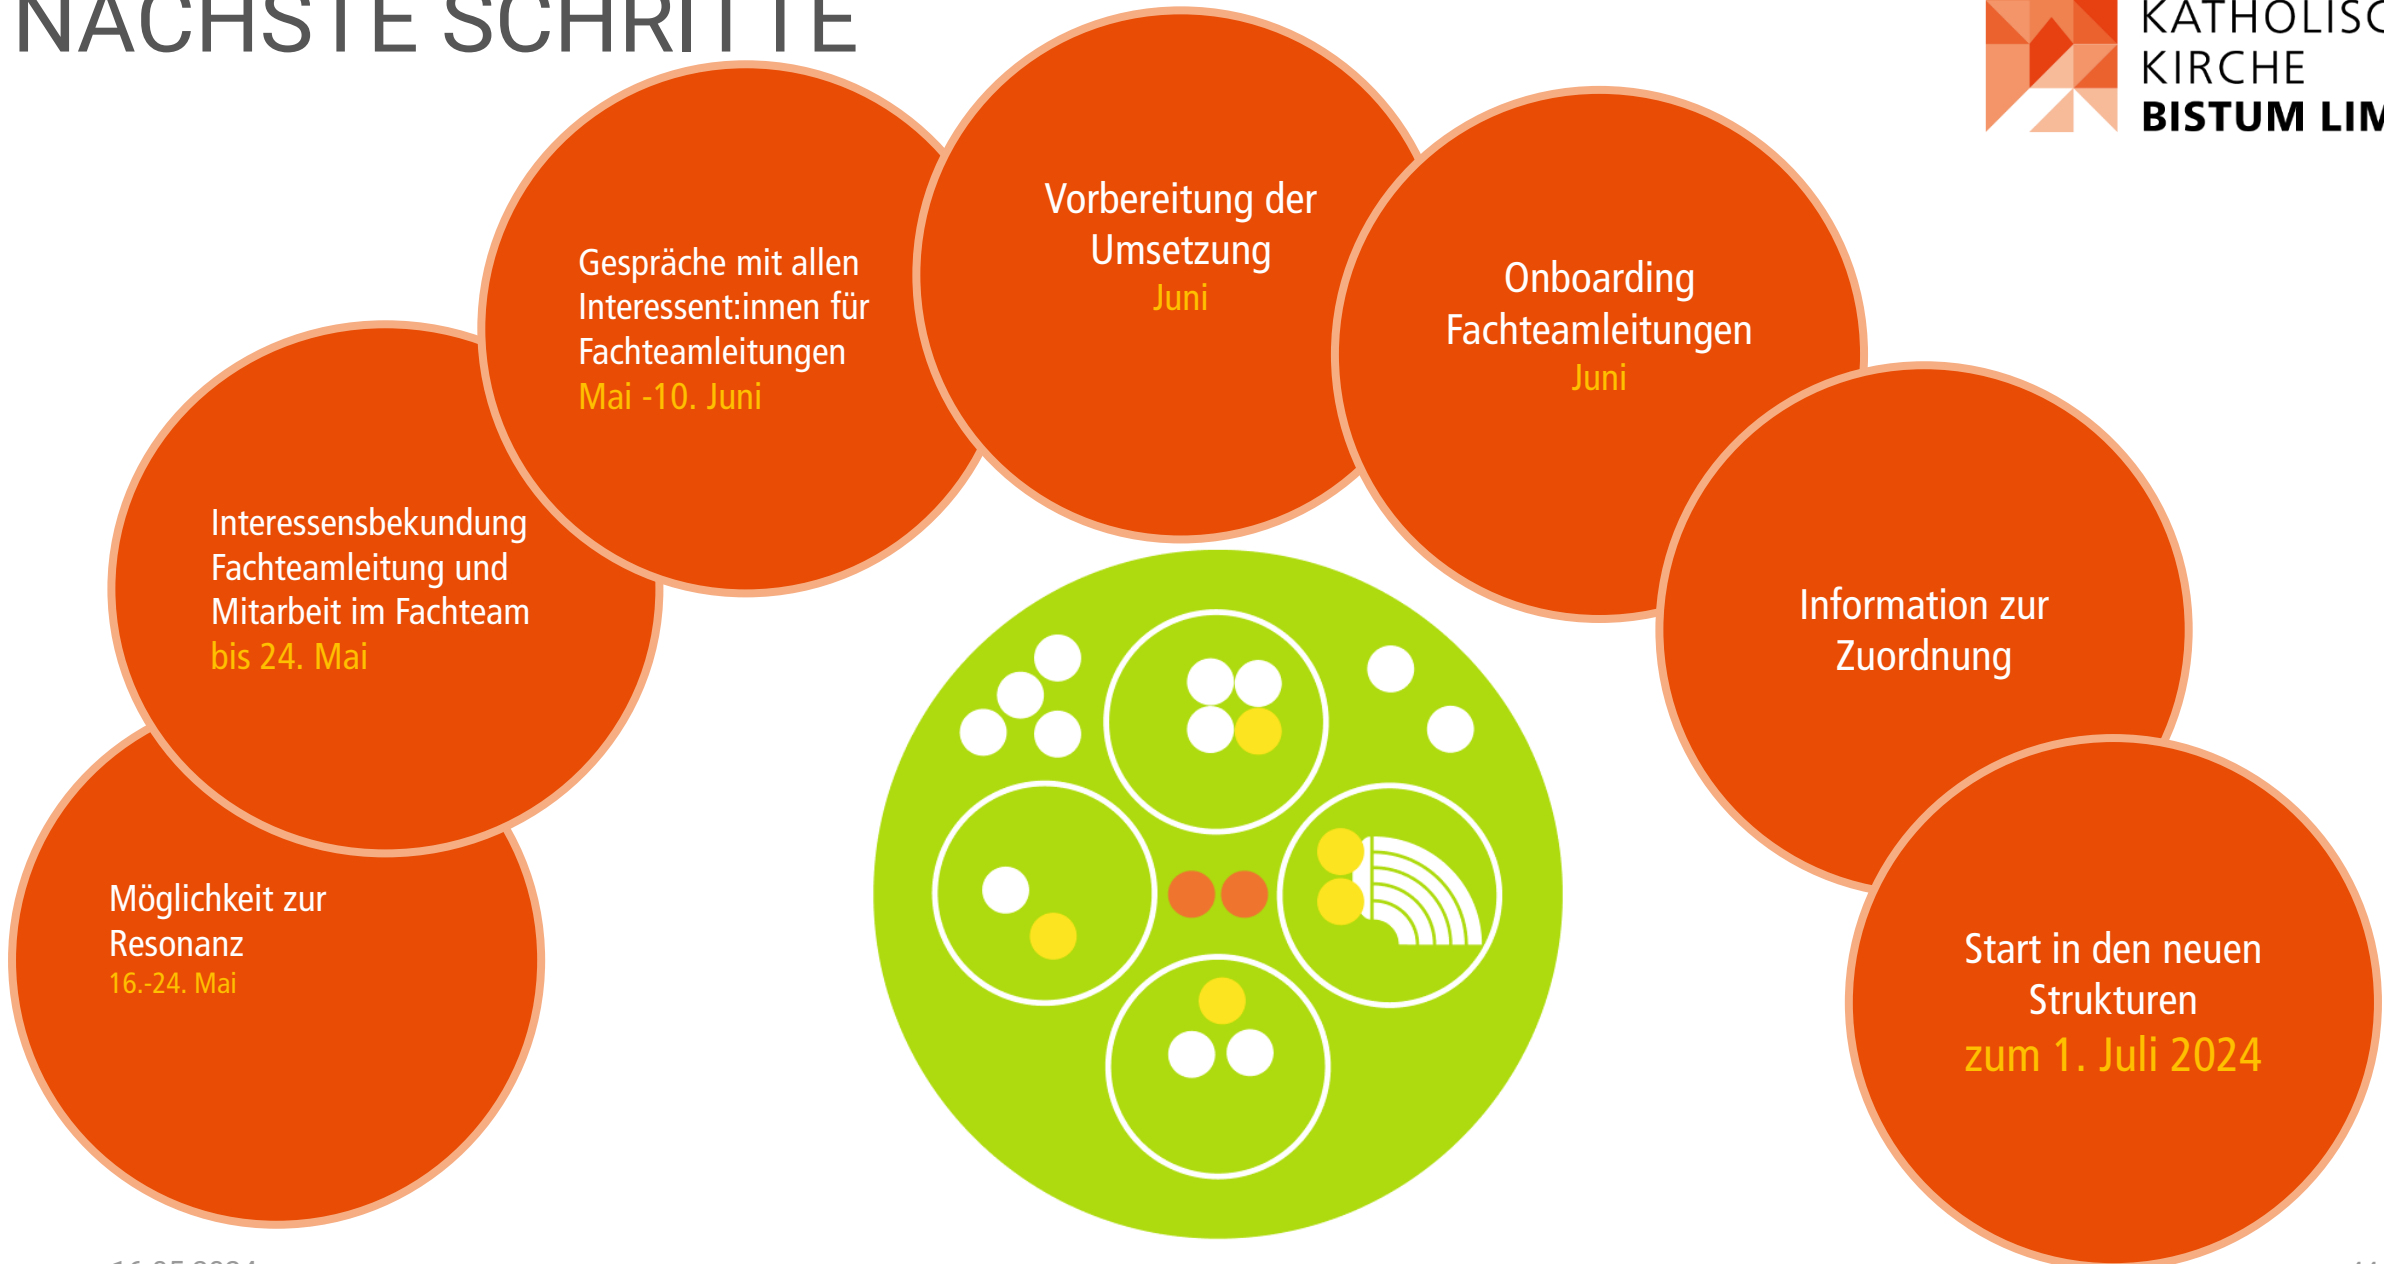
NÄCHSTE SCHRITTE

KATHOLISC
KIRCHE
BISTUM LIM

Möglichkeit zur Resonanz
16.-24. Mai

Interessensbekundung Fachteamleitung und Mitarbeit im Fachteam
bis 24. Mai

Gespräche mit allen Interessent:innen für Fachteamleitungen
Mai -10. Juni

Vorbereitung der Umsetzung
Juni

Onboarding Fachteamleitungen
Juni

Information zur Zuordnung

Start in den neuen Strukturen
zum 1. Juli 2024

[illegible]